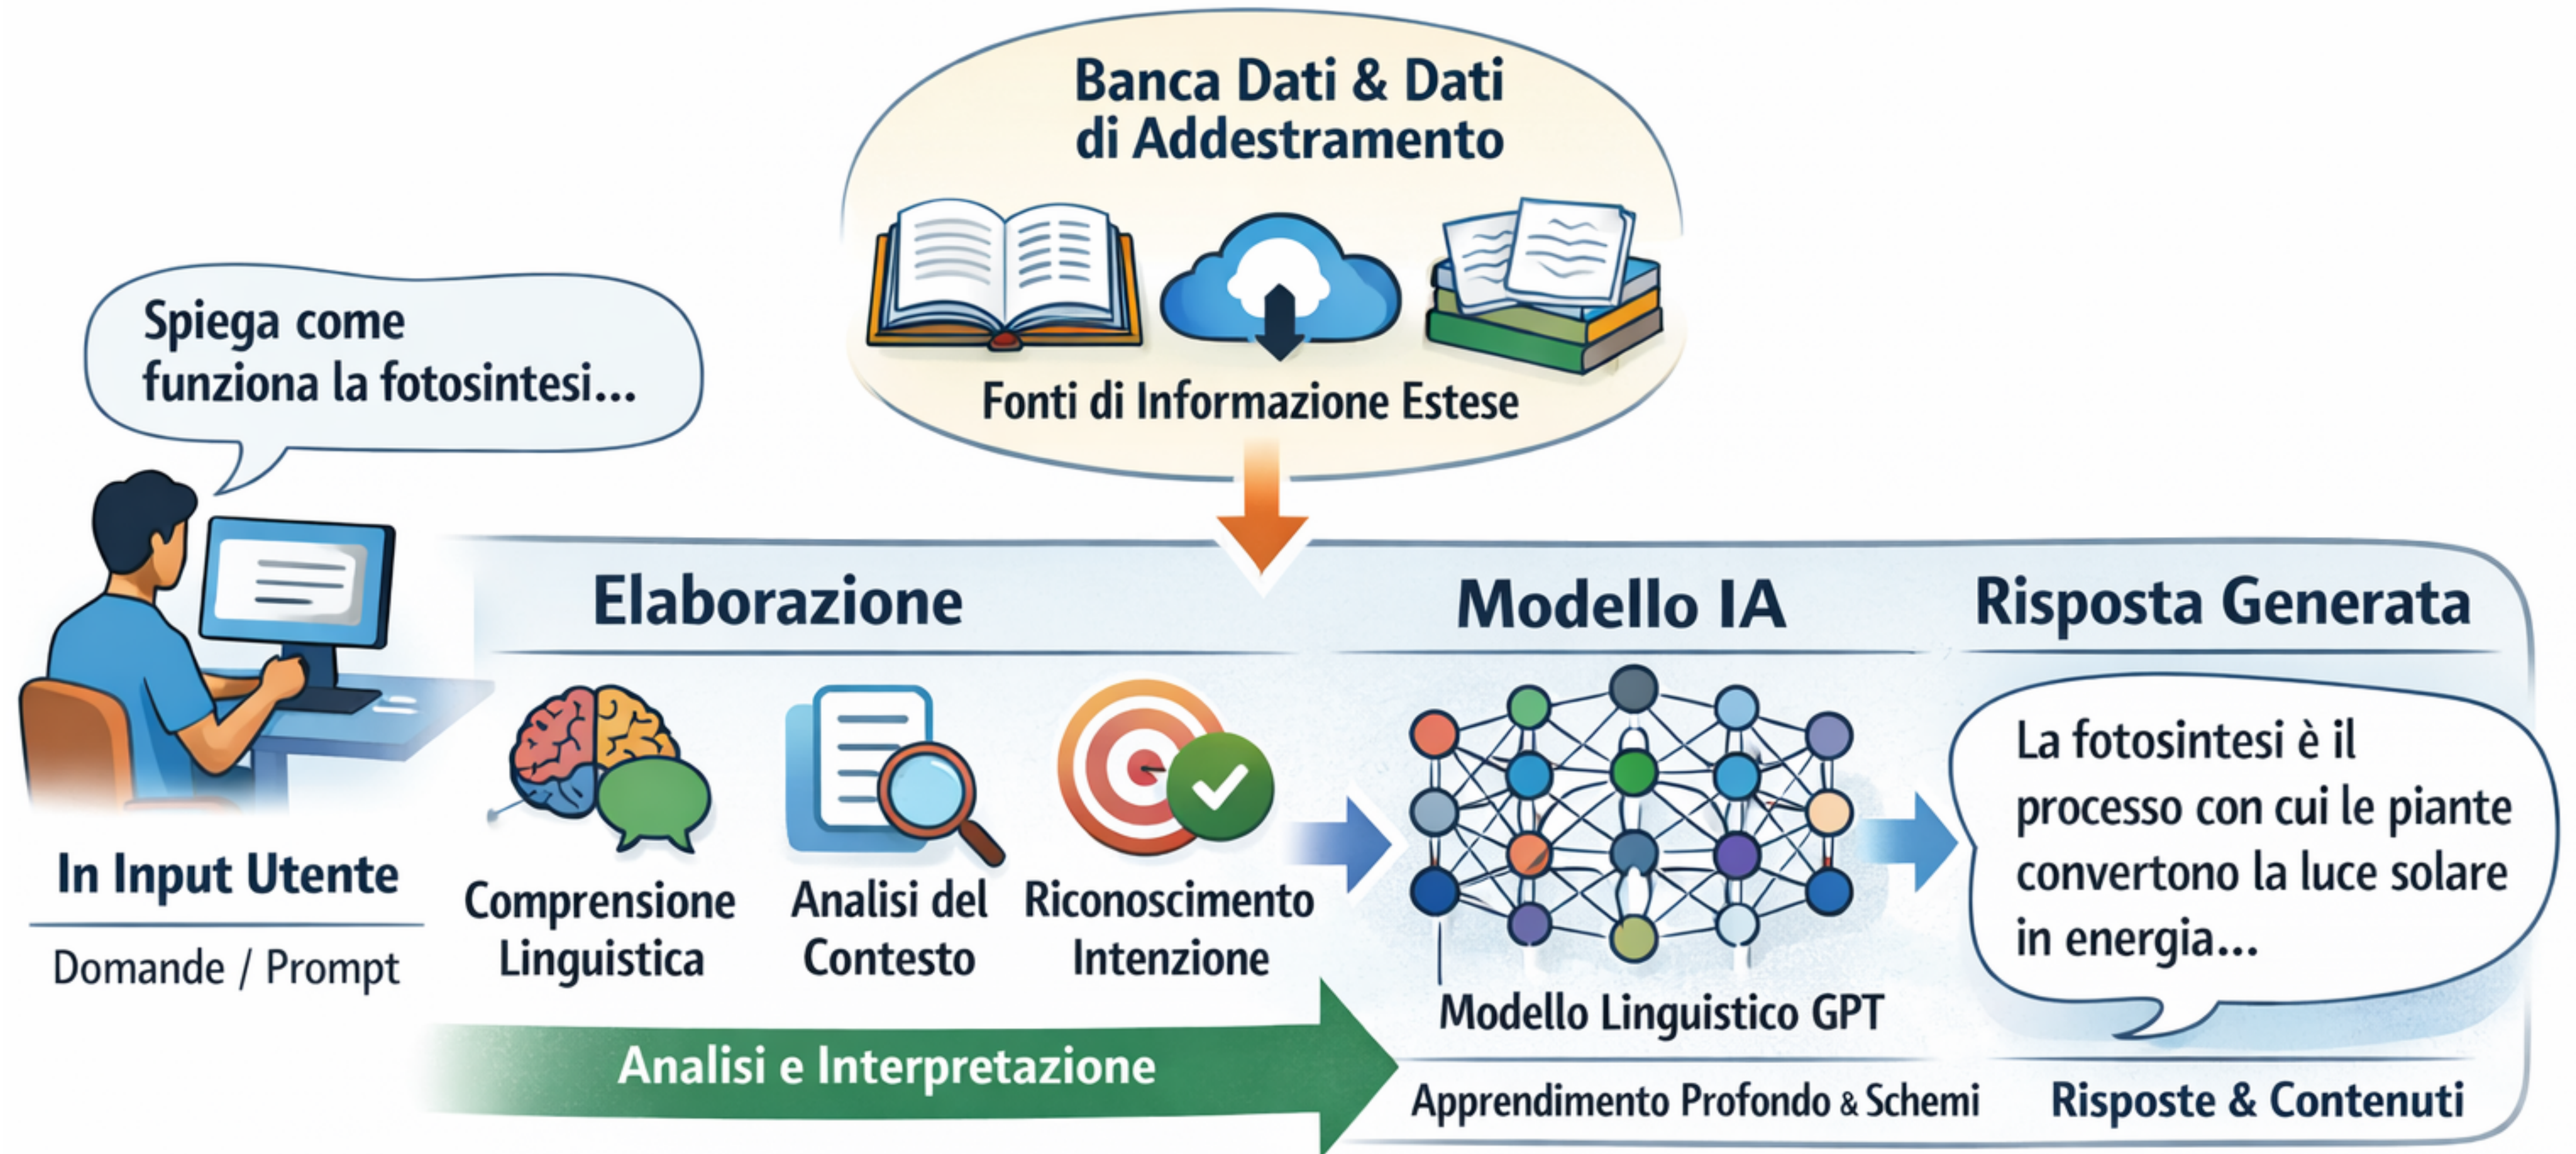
Banca Dati & Dati di Addestramento

Fonti di Informazione Estese

Spiega come funziona la fotosintesi...

In Input Utente

Domande / Prompt

Elaborazione

Comprensione Linguistica

Analisi del Contesto

Riconoscimento Intenzione

Analisi e Interpretazione

Modello IA

Modello Linguistico GPT

Apprendimento Profondo & Schemi

Risposta Generata

La fotosintesi è il processo con cui le piante convertono la luce solare in energia...

Risposte & Contenuti